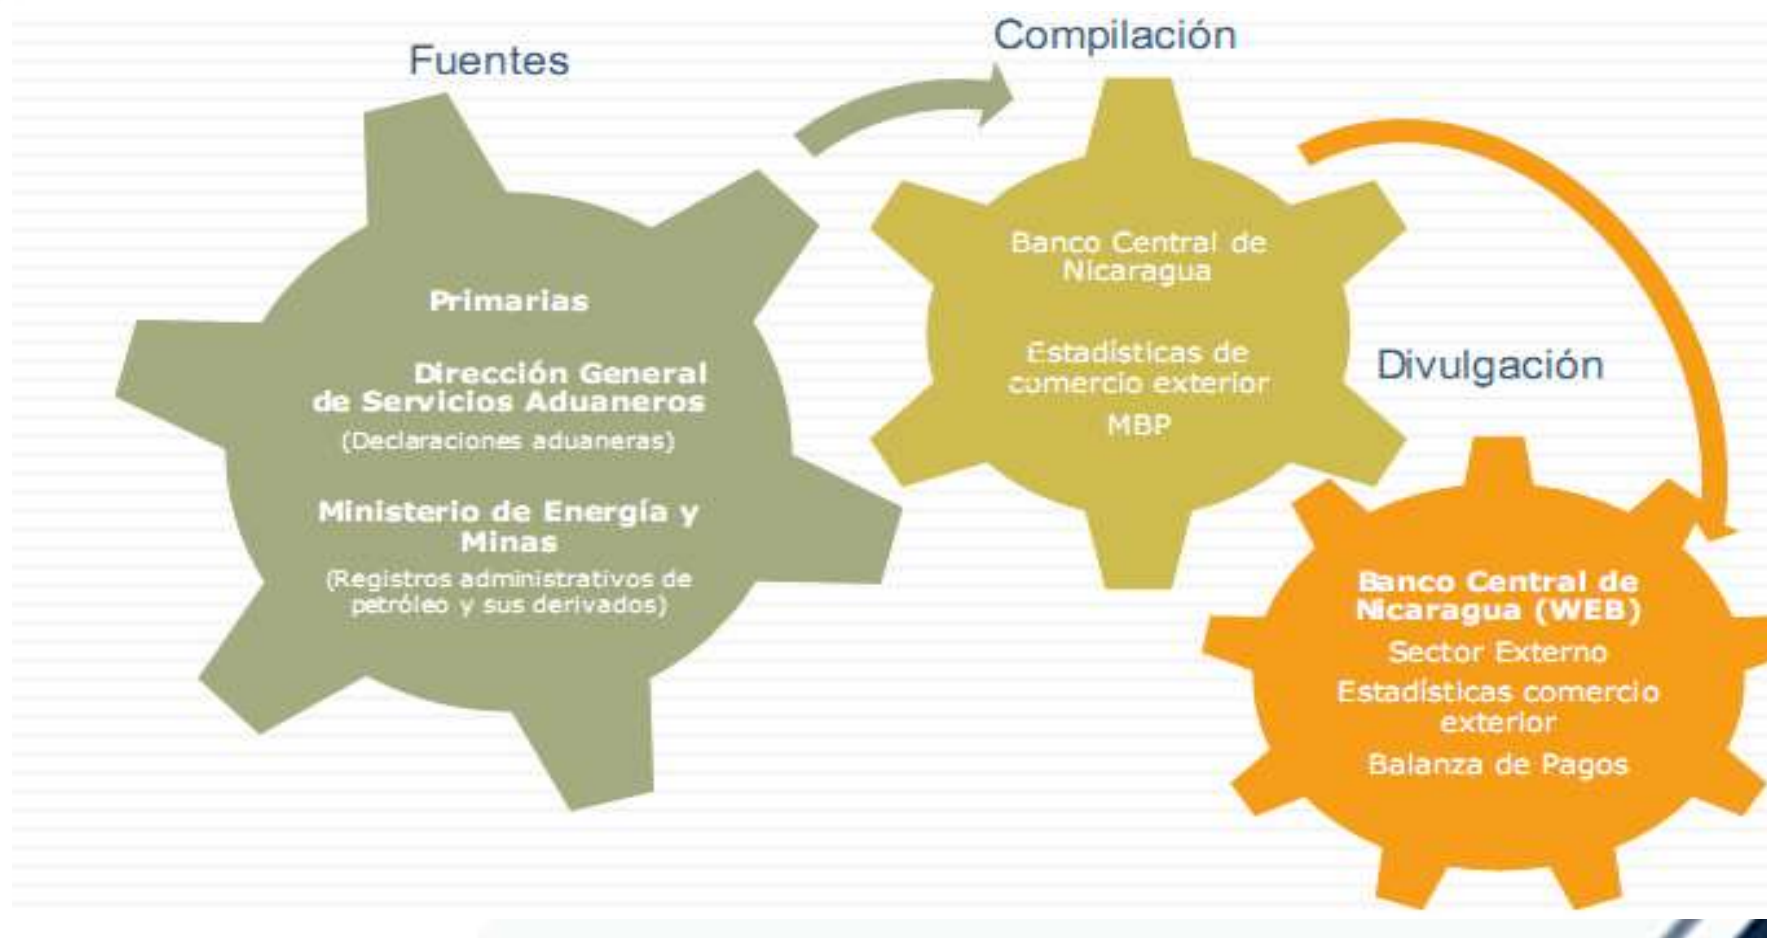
Fuentes

Primarias

Dirección General de Servicios Aduaneros

(Declaraciones aduaneras)

Ministerio de Energía y Minas

(Registros administrativos de petróleo y sus derivados)

Compilación

Banco Central de Nicaragua

Estadísticas de comercio exterior

MBP

Divulgación

Banco Central de Nicaragua (WEB)

Sector Externo

Estadísticas comercio exterior

Balanza de Pagos